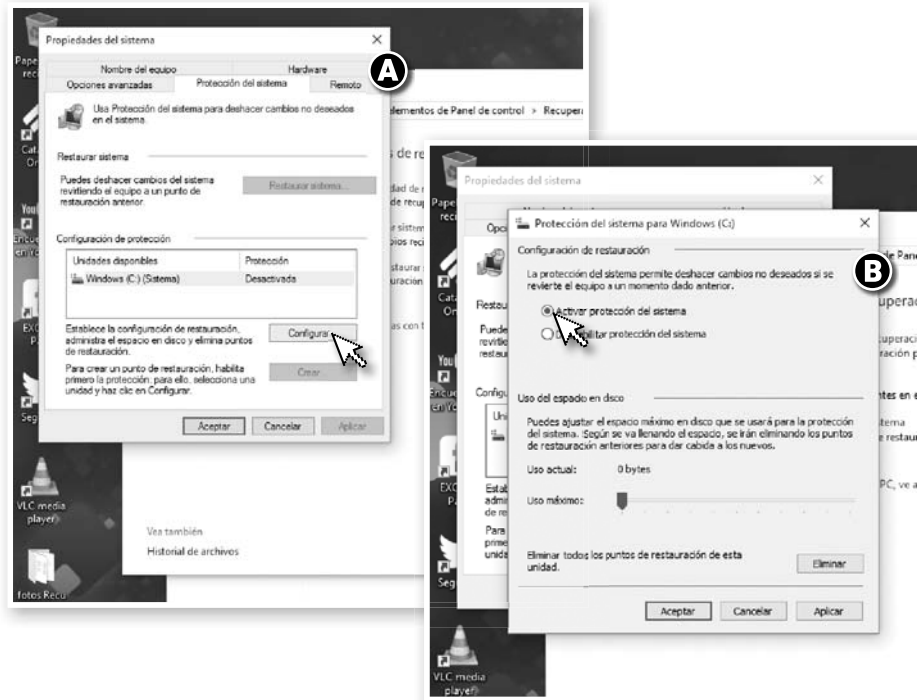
Propiedades del sistema

Nombre del equipo | Hardware
Opciones avanzadas | Protección del sistema | Remoto

A

Usa Protección del sistema para deshacer cambios no deseados en el sistema.

Restaurar sistema

Puedes deshacer cambios del sistema revirtiendo el equipo a un punto de restauración anterior.

Restaurar sistema...

Configuración de protección

| Unidades disponibles | Protección |
|---|---|
| Windows (C:) (Sistema) | Desactivada |

Establece la configuración de restauración, administra el espacio en disco y elimina puntos de restauración.

Configurar...

Para crear un punto de restauración, habilita primero la protección; para ello, selecciona una unidad y haz clic en Configurar.

Crear...

Aceptar | Cancelar | Aplicar

lementos de Panel de control > Recuper

s de re

Vea también
Historial de archivos

VLC media player

fotos Recu

Propiedades del sistema

Protección del sistema para Windows (C:)

B

Configuración de restauración

La protección del sistema permite deshacer cambios no deseados si se revierte el equipo a un momento dado anterior.

Activar protección del sistema
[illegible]ilitar protección del sistema

Uso del espacio en disco

Puedes ajustar el espacio máximo en disco que se usará para la protección del sistema. Según se vaya llenando el espacio, se irán eliminando los puntos de restauración anteriores para dar cabida a los nuevos.

Uso actual: 0 bytes

Uso máximo:

Eliminar todos los puntos de restauración de esta unidad.

Eliminar

Aceptar | Cancelar | Aplicar

VLC media player